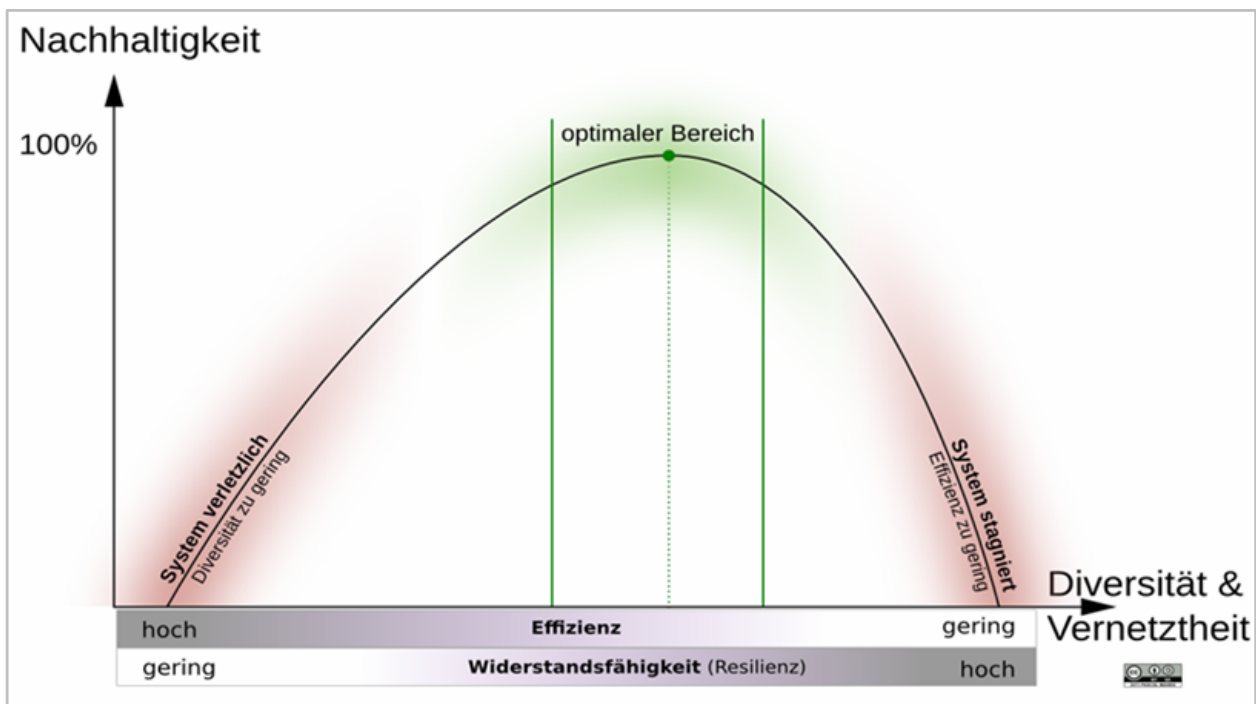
Nachhaltigkeit

100%

optimaler Bereich

System verletzlich
Diversität zu gering

System stagniert
Effizienz zu gering

Diversität & Vernetztheit

hoch | Effizienz | gering

gering | Widerstandsfähigkeit (Resilienz) | hoch